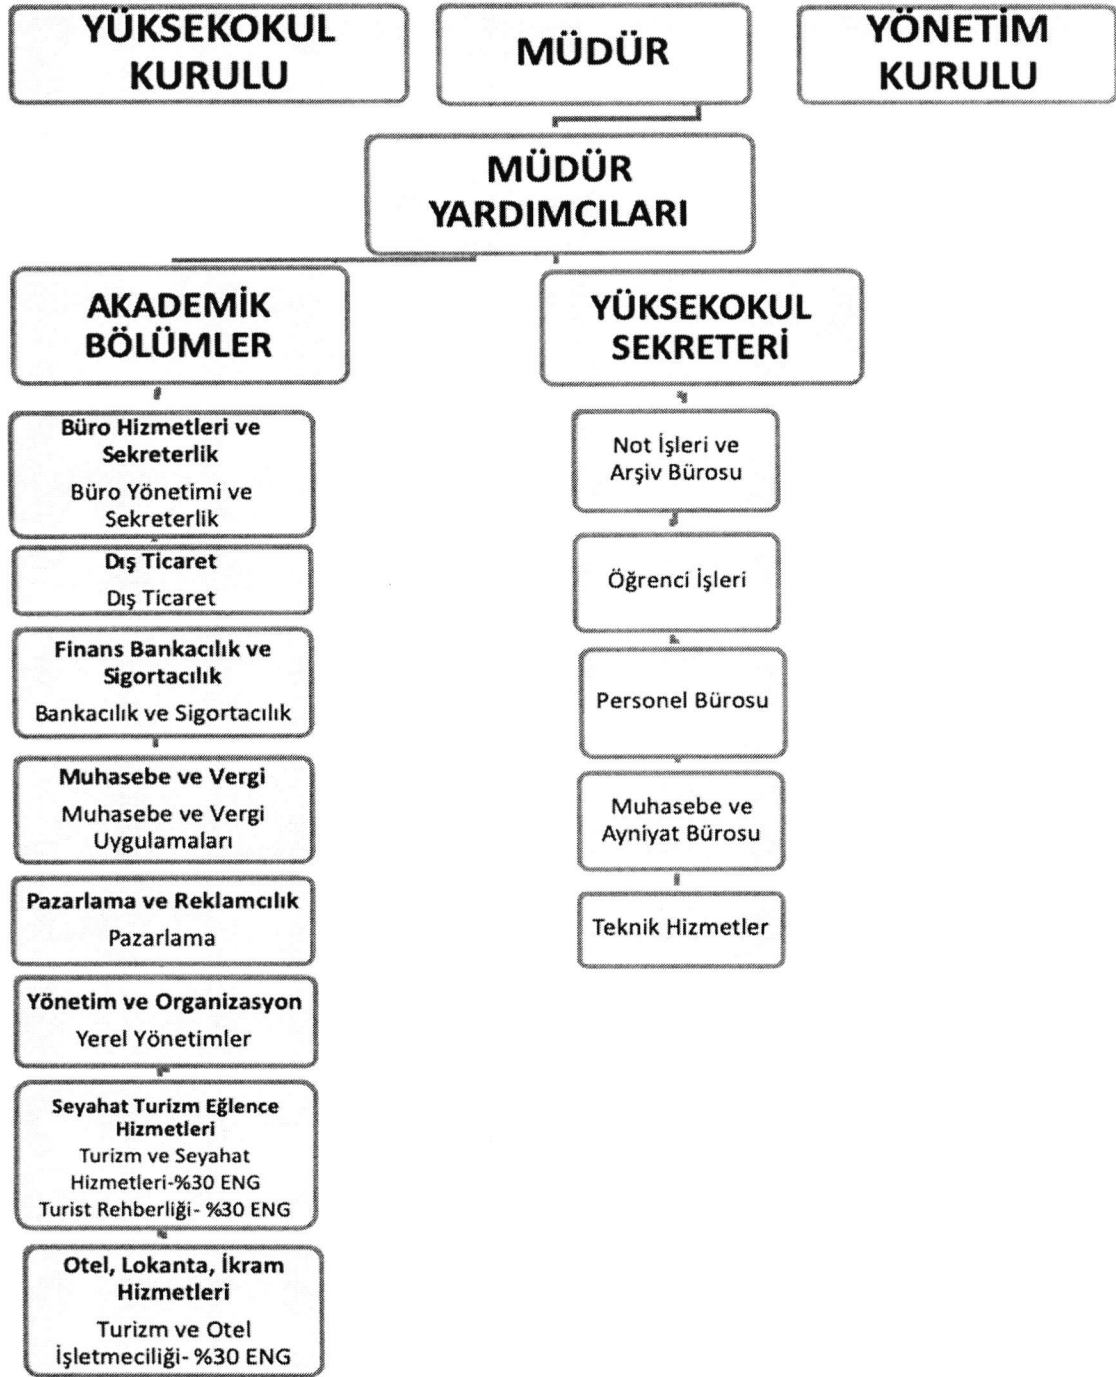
YÜKSEKOKUL KURULU

MÜDÜR

YÖNETİM KURULU

MÜDÜR YARDIMCILARI

AKADEMİK BÖLÜMLER

Büro Hizmetleri ve Sekreterlik
Büro Yönetimi ve Sekreterlik

Dış Ticaret
Dış Ticaret

Finans Bankacılık ve Sigortacılık
Bankacılık ve Sigortacılık

Muhasebe ve Vergi
Muhasebe ve Vergi Uygulamaları

Pazarlama ve Reklamcılık
Pazarlama

Yönetim ve Organizasyon
Yerel Yönetimler

Seyahat Turizm Eğlence Hizmetleri
Turizm ve Seyahat Hizmetleri-%30 ENG
Turist Rehberliği- %30 ENG

Otel, Lokanta, İkram Hizmetleri
Turizm ve Otel İşletmeciliği- %30 ENG

YÜKSEKOKUL SEKRETERİ

Not İşleri ve Arşiv Bürosu

Öğrenci İşleri

Personel Bürosu

Muhasebe ve Ayniyat Bürosu

Teknik Hizmetler